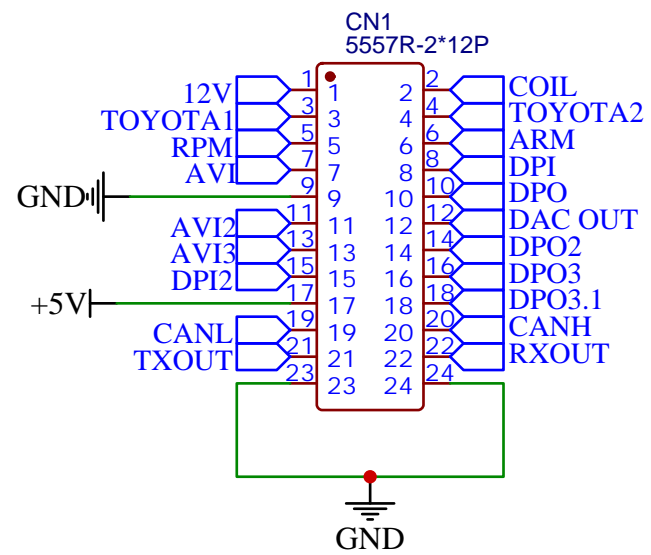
CN1
5557R-2*12P

12V 1 1
TOYOTA1 3 3
RPM 5 5
AVI 7 7
GND 9 9
AVI2 11 11
AVI3 13 13
DPI2 15 15
+5V 17 17
CANL 19 19
TXOUT 21 21
23 23

2 2 COIL
4 4 TOYOTA2
6 6 ARM
8 8 DPI
10 10 DPO
12 12 DAC OUT
14 14 DPO2
16 16 DPO3
18 18 DPO3.1
20 20 CANH
22 22 RXOUT
24 24

GND